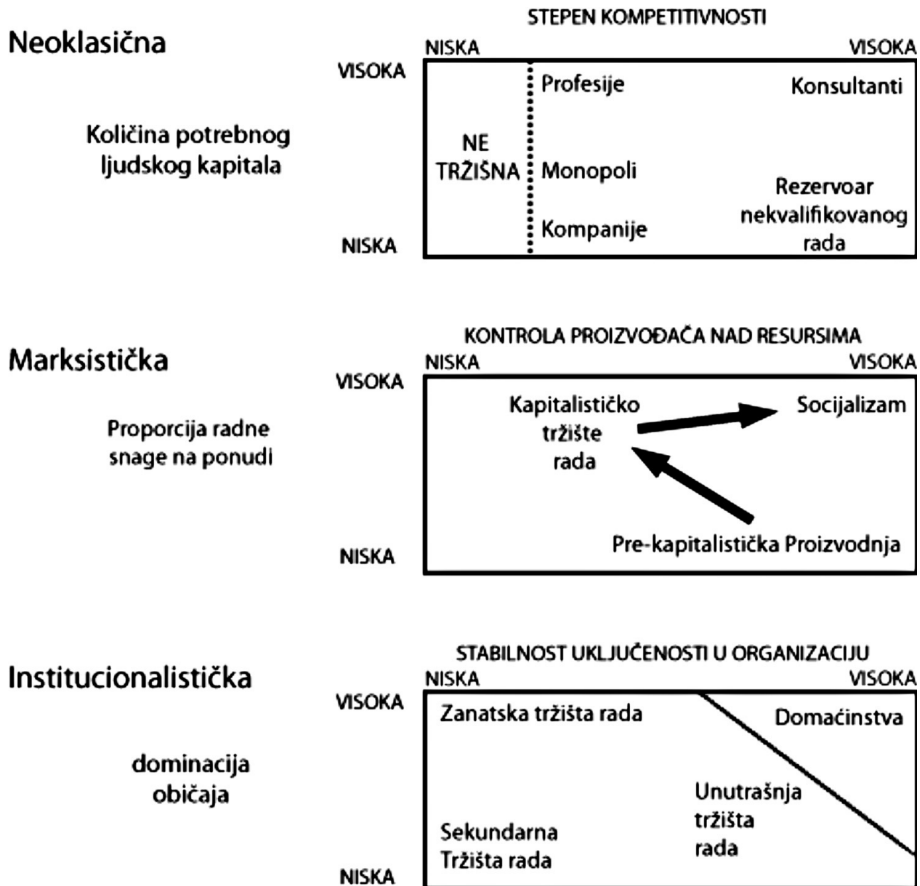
Neoklasična

STEPEN KOMPETITIVNOSTI
NISKA VISOKA
VISOKA
NISKA

Količina potrebnog ljudskog kapitala

NE TRŽIŠNA

Profesije
Monopoli
Kompanije
Konsultanti
Rezervoar nekvalifikovanog rada

Marksistička

KONTROLA PROIZVOĐAČA NAD RESURSIMA
NISKA VISOKA
VISOKA
NISKA

Proporcija radne snage na ponudi

Kapitalističko tržište rada
Socijalizam
Pre-kapitalistička Proizvodnja

Institucionalistička

STABILNOST UKLJUČENOSTI U ORGANIZACIJU
NISKA VISOKA
VISOKA
NISKA

dominacija običaja

Zanatska tržišta rada
Domaćinstva
Unutrašnja tržišta rada
Sekundarna Tržišta rada